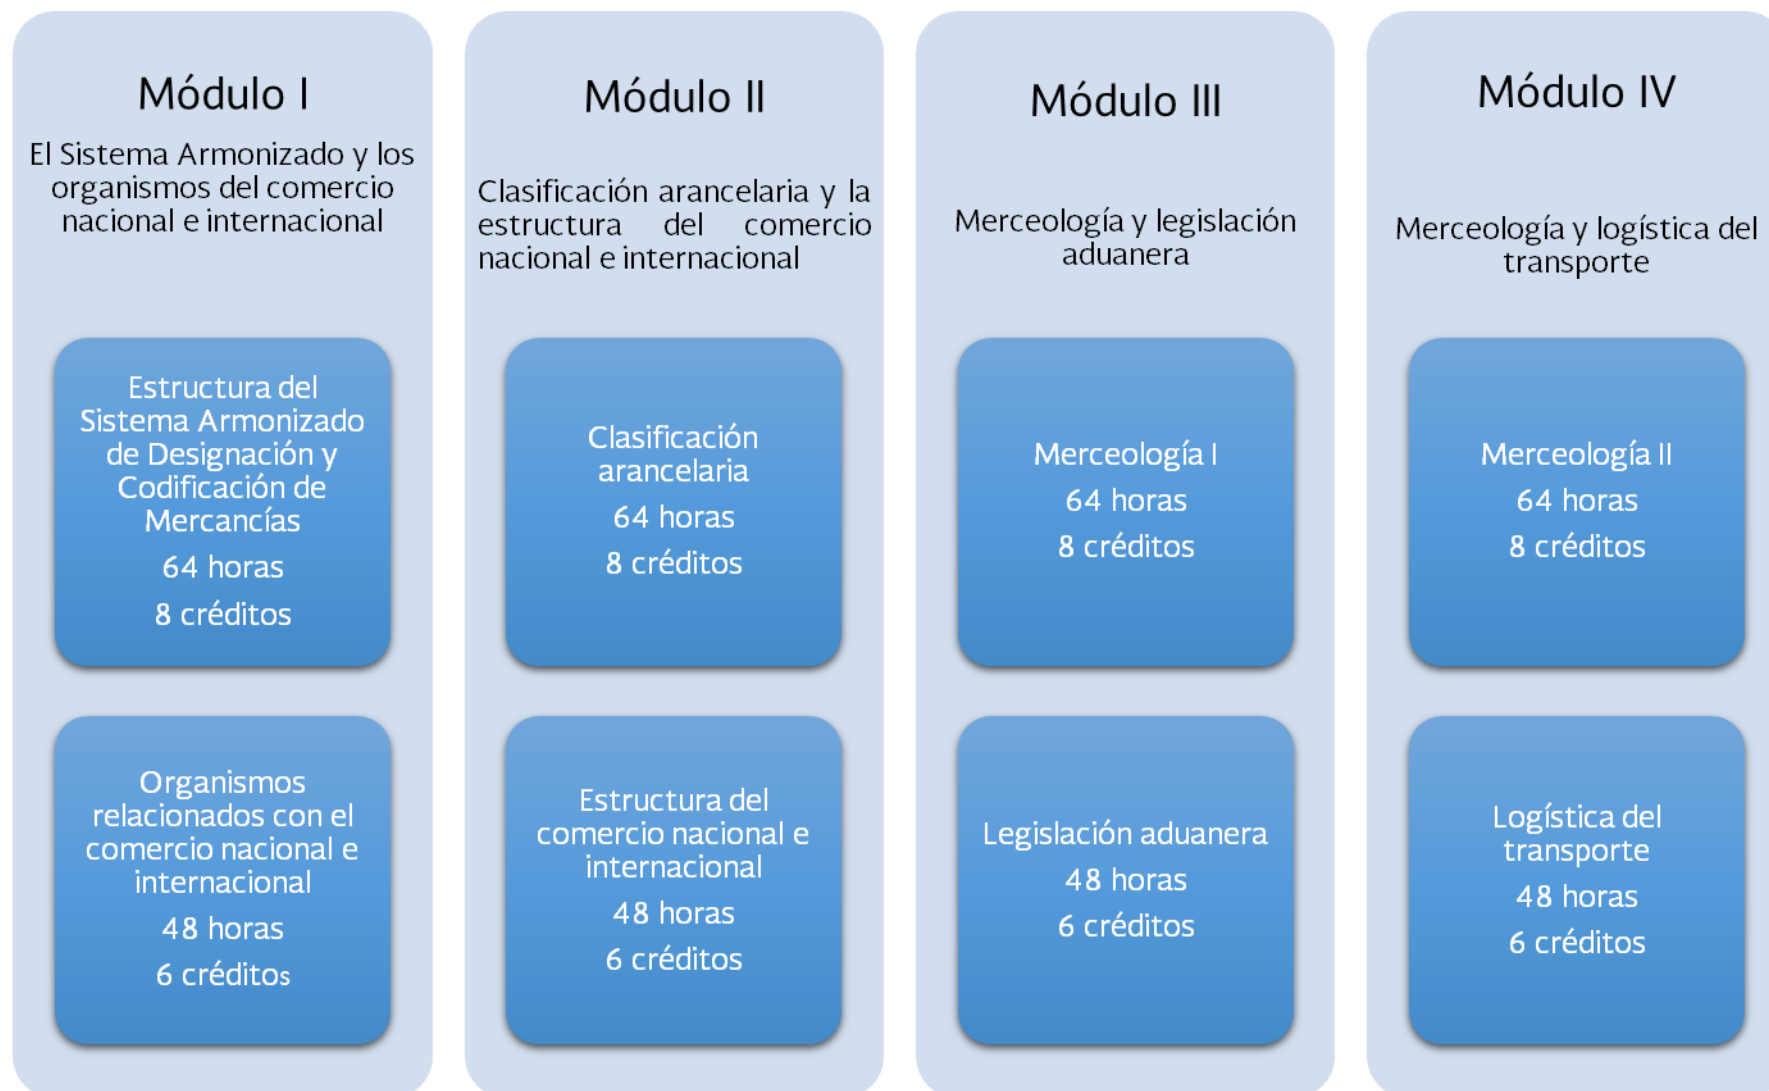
Módulo I

El Sistema Armonizado y los organismos del comercio nacional e internacional

Estructura del Sistema Armonizado de Designación y Codificación de Mercancías
64 horas
8 créditos

Organismos relacionados con el comercio nacional e internacional
48 horas
6 créditos

Módulo II

Clasificación arancelaria y la estructura del comercio nacional e internacional

Clasificación arancelaria
64 horas
8 créditos

Estructura del comercio nacional e internacional
48 horas
6 créditos

Módulo III

Merceología y legislación aduanera

Merceología I
64 horas
8 créditos

Legislación aduanera
48 horas
6 créditos

Módulo IV

Merceología y logística del transporte

Merceología II
64 horas
8 créditos

Logística del transporte
48 horas
6 créditos